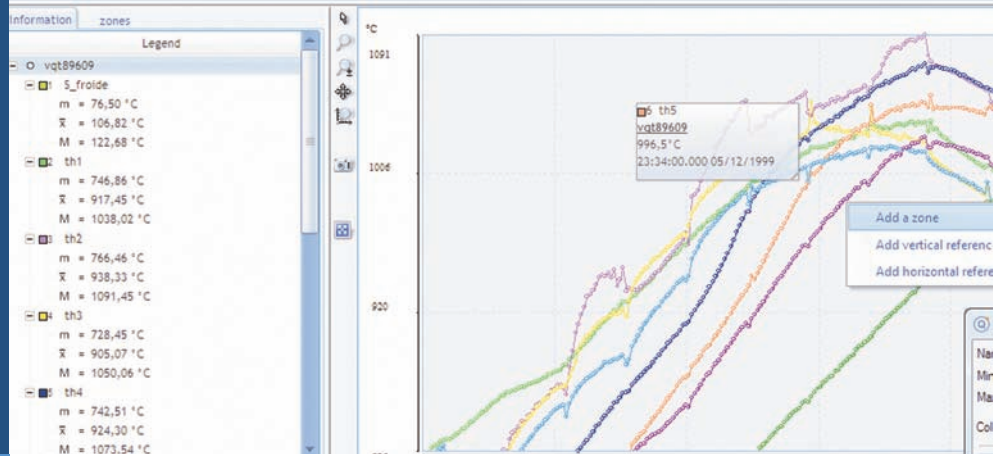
Information zones

Legend

vqt89609

5_froide
m = 76,50 °C
$\bar{x}$ = 106,82 °C
M = 122,68 °C

th1
m = 746,86 °C
$\bar{x}$ = 917,45 °C
M = 1038,02 °C

th2
m = 766,46 °C
$\bar{x}$ = 938,33 °C
M = 1091,45 °C

th3
m = 728,45 °C
$\bar{x}$ = 905,07 °C
M = 1050,06 °C

th4
m = 742,51 °C
$\bar{x}$ = 924,30 °C
M = 1073,54 °C

°C
1091
1006
920

6 th5
vqt89609
996,5°C
23:34:00.000 05/12/1999

Add a zone
Add vertical referen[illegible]
Add horizontal refere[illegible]

Na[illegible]
Mi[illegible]
Ma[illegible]
Col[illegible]